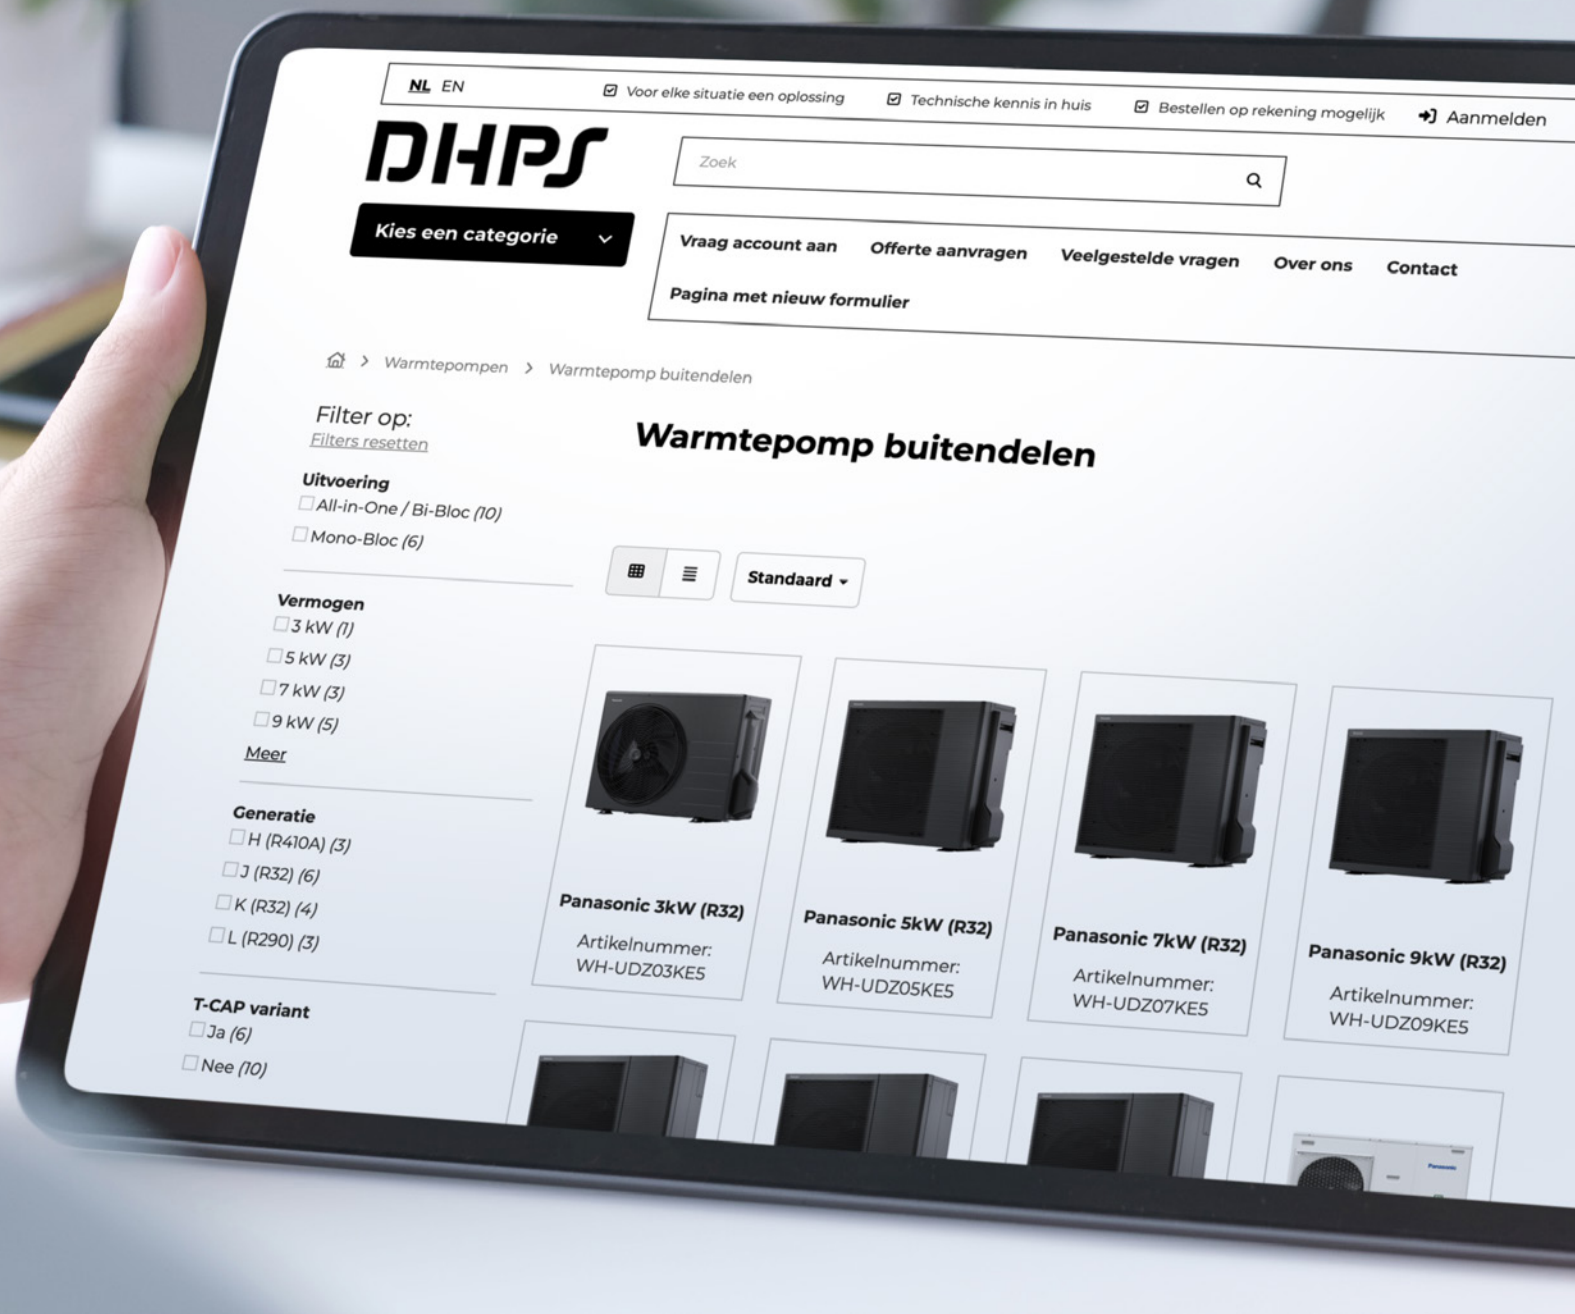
NL EN

Voor elke situatie een oplossing

Technische kennis in huis

Bestellen op rekening mogelijk

Aanmelden

DHPS

Zoek

Kies een categorie

Vraag account aan | Offerte aanvragen | Veelgestelde vragen | Over ons | Contact

Pagina met nieuw formulier

> Warmtepompen > Warmtepomp buitendelen

Filter op:

Filters resetten

Uitvoering

All-in-One / Bi-Bloc (10)

Mono-Bloc (6)

Vermogen

3 kW (1)

5 kW (3)

7 kW (3)

9 kW (5)

Meer

Generatie

H (R410A) (3)

J (R32) (6)

K (R32) (4)

L (R290) (3)

T-CAP variant

Ja (6)

Nee (10)

Warmtepomp buitendelen

Standaard

Panasonic 3kW (R32)

Artikelnummer: WH-UDZ03KE5

Panasonic 5kW (R32)

Artikelnummer: WH-UDZ05KE5

Panasonic 7kW (R32)

Artikelnummer: WH-UDZ07KE5

Panasonic 9kW (R32)

Artikelnummer: WH-UDZ09KE5